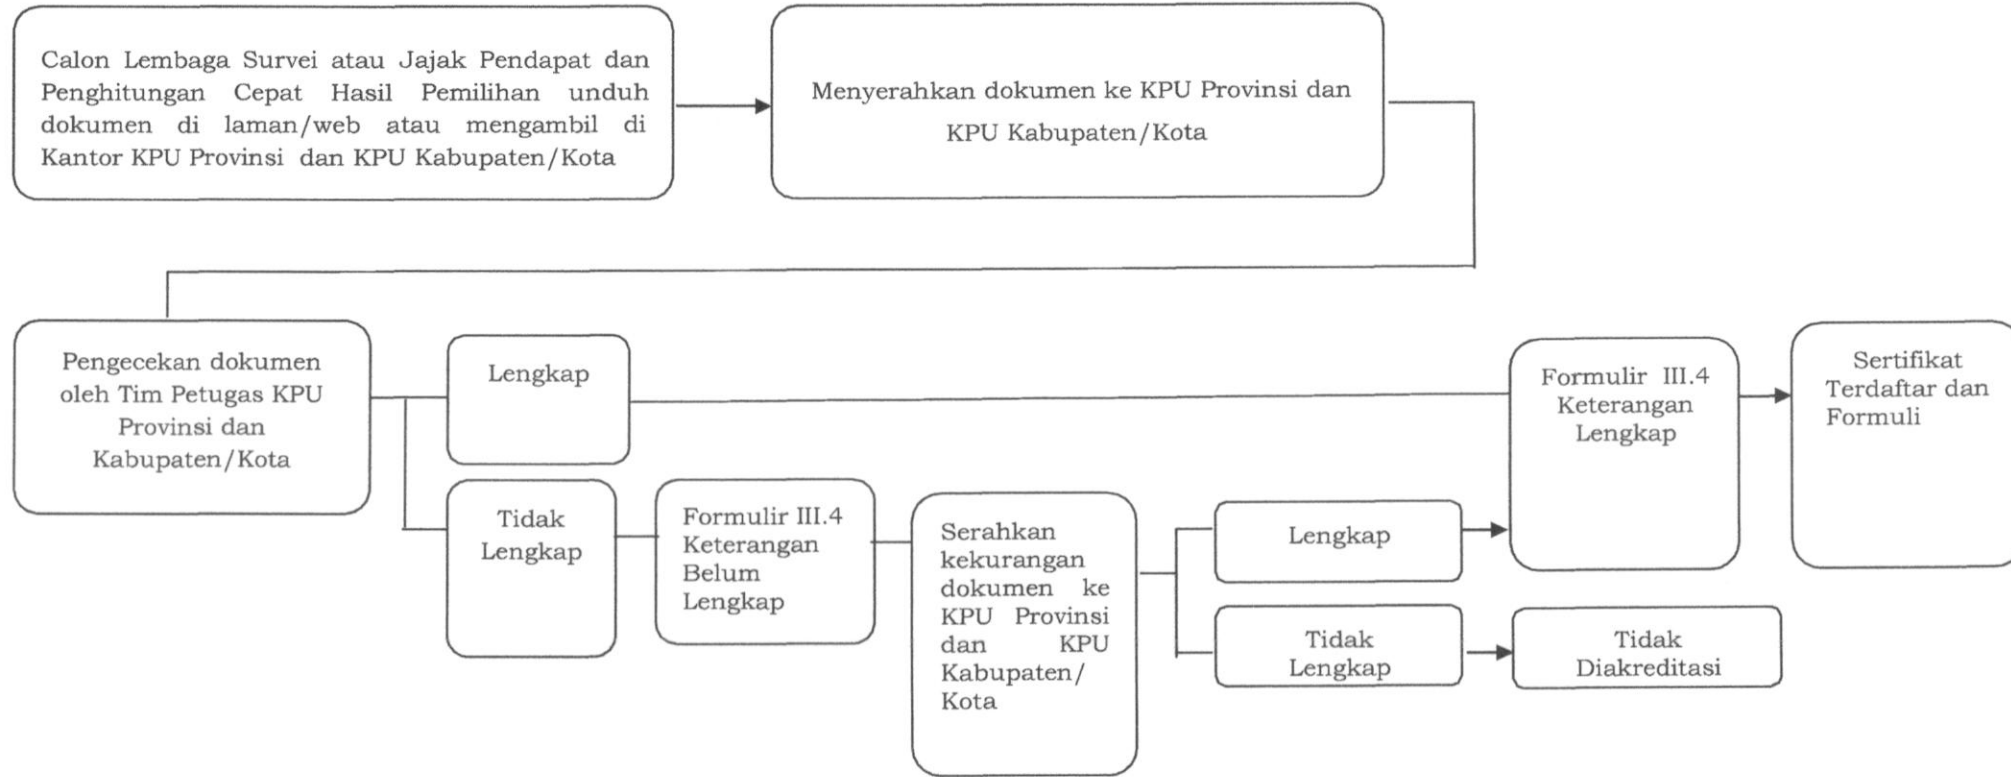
Calon Lembaga Survei atau Jajak Pendapat dan Penghitungan Cepat Hasil Pemilihan unduh dokumen di laman/web atau mengambil di Kantor KPU Provinsi dan KPU Kabupaten/Kota

Menyerahkan dokumen ke KPU Provinsi dan KPU Kabupaten/Kota

Pengecekan dokumen oleh Tim Petugas KPU Provinsi dan Kabupaten/Kota

Lengkap

Tidak Lengkap

Formulir III.4 Keterangan Belum Lengkap

Serahkan kekurangan dokumen ke KPU Provinsi dan KPU Kabupaten/ Kota

Lengkap

Tidak Lengkap

Formulir III.4 Keterangan Lengkap

Tidak Diakreditasi

Sertifikat Terdaftar dan Formuli